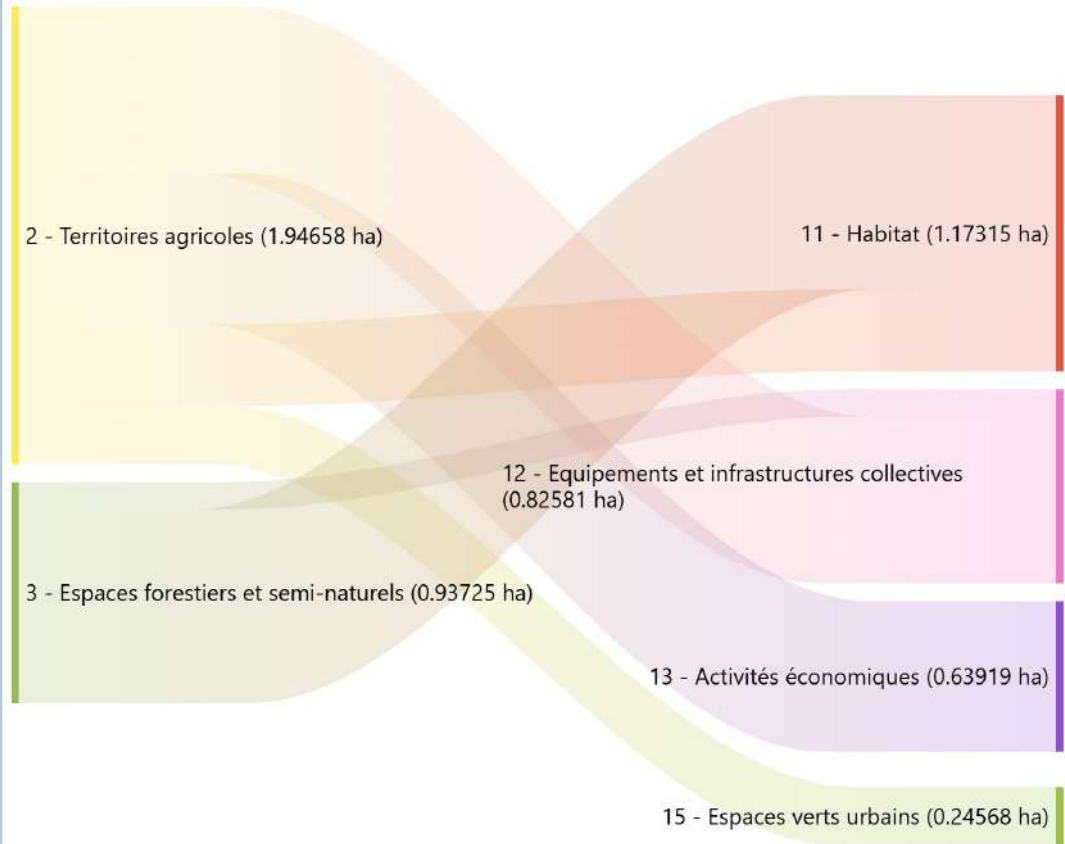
2 - Territoires agricoles (1.94658 ha)

3 - Espaces forestiers et semi-naturels (0.93725 ha)

11 - Habitat (1.17315 ha)

12 - Equipements et infrastructures collectives (0.82581 ha)

13 - Activités économiques (0.63919 ha)

15 - Espaces verts urbains (0.24568 ha)